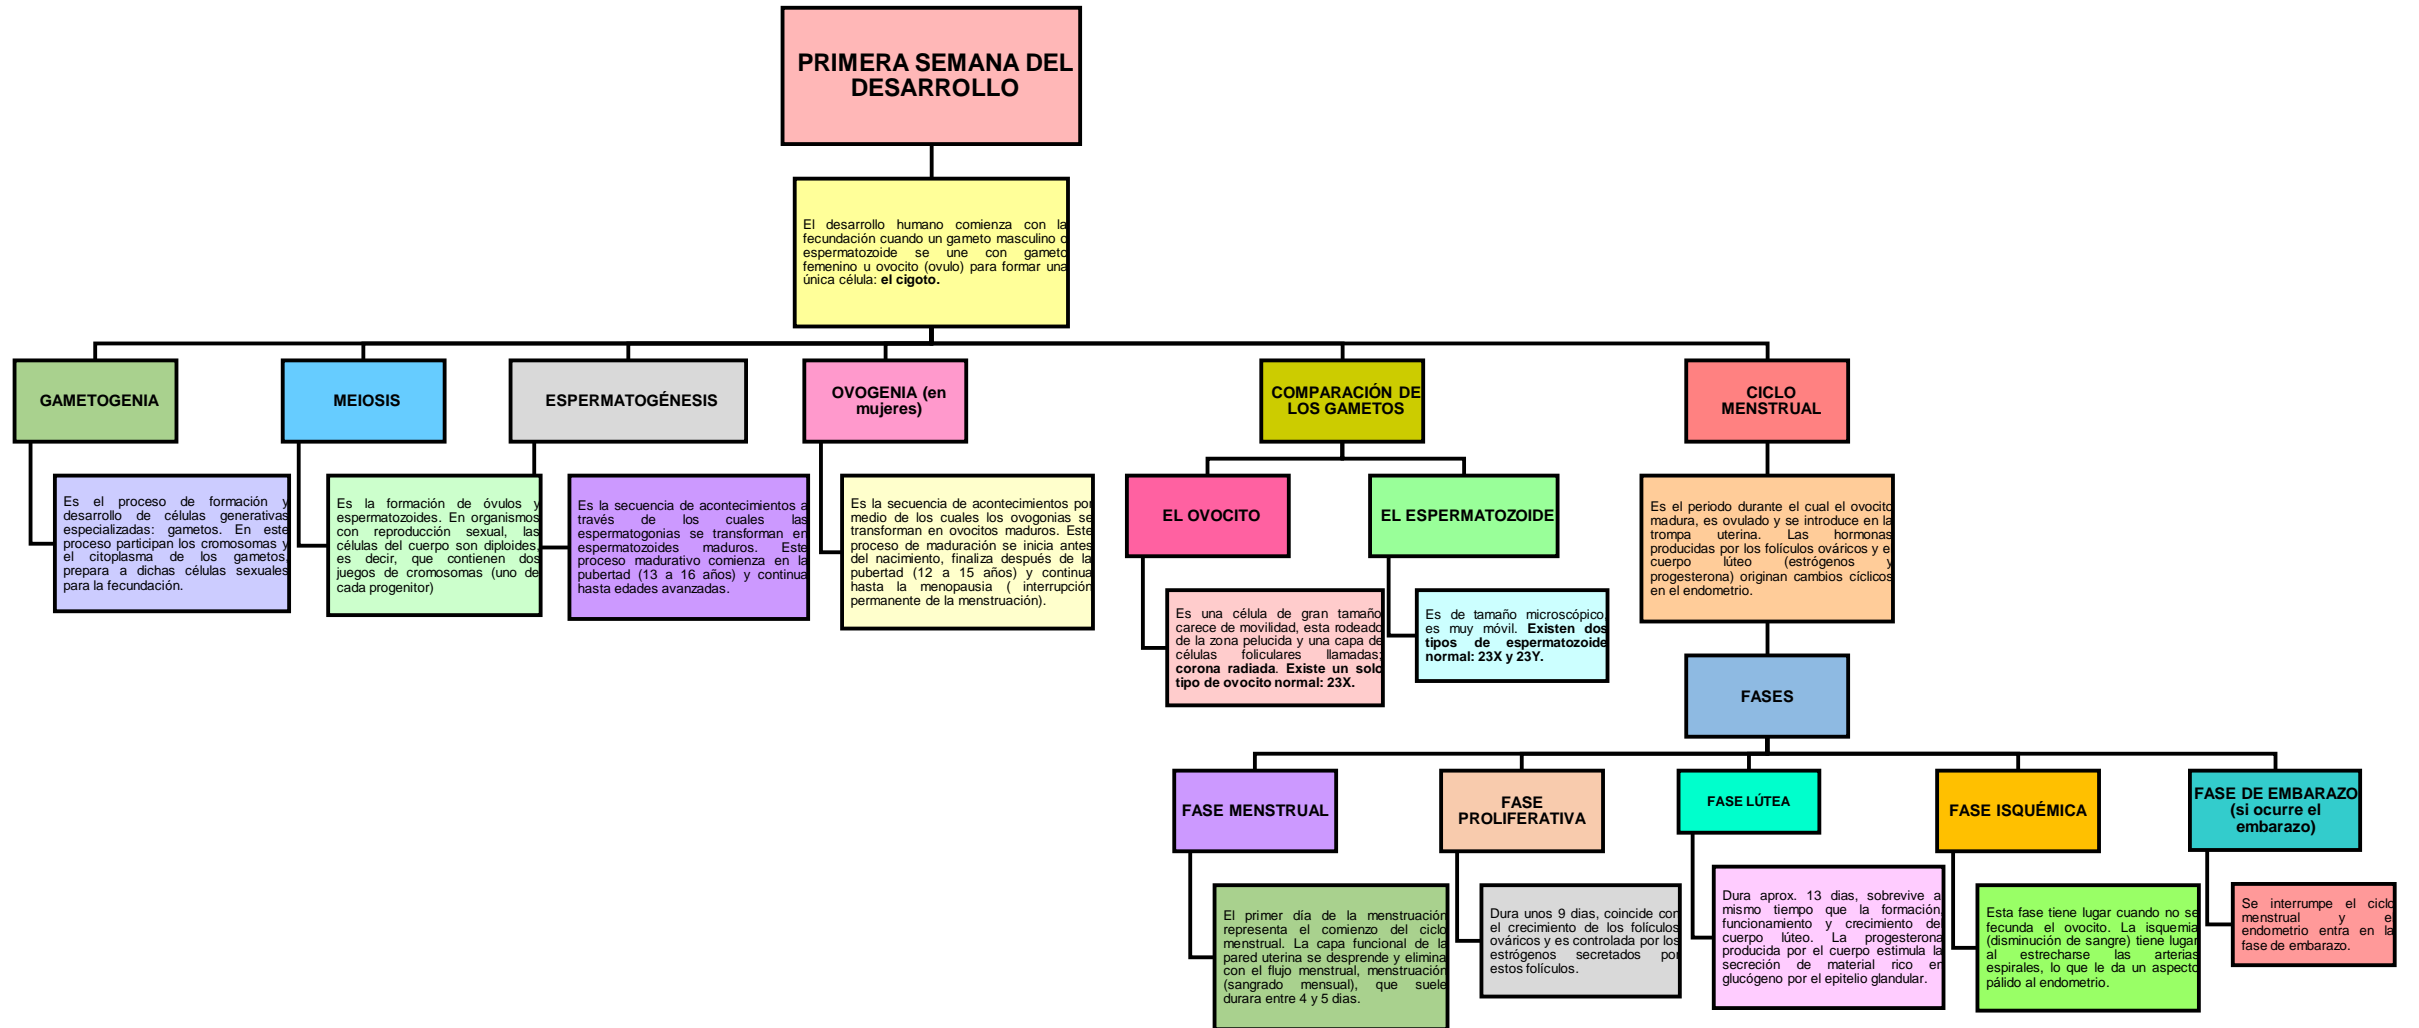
PRIMERA SEMANA DEL DESARROLLO

El desarrollo humano comienza con la fecundación cuando un gameto masculino o espermatozoide se une con gameto femenino u ovocito (ovulo) para formar una única célula: **el cigoto.**

GAMETOGENIA

Es el proceso de formación y desarrollo de células generativas especializadas: gametos. En este proceso participan los cromosomas y el citoplasma de los gametos, prepara a dichas células sexuales para la fecundación.

MEIOSIS

Es la formación de óvulos y espermatozoides. En organismos con reproducción sexual, las células del cuerpo son diploides, es decir, que contienen dos juegos de cromosomas (uno de cada progenitor)

ESPERMATOGÉNESIS

Es la secuencia de acontecimientos a través de los cuales las espermatogonias se transforman en espermatozoides maduros. Este proceso madurativo comienza en la pubertad (13 a 16 años) y continua hasta edades avanzadas.

OVOGENIA (en mujeres)

Es la secuencia de acontecimientos por medio de los cuales los ovogonias se transforman en ovocitos maduros. Este proceso de maduración se inicia antes del nacimiento, finaliza después de la pubertad (12 a 15 años) y continua hasta la menopausia ( interrupción permanente de la menstruación).

COMPARACIÓN DE LOS GAMETOS

EL OVOCITO

Es una célula de gran tamaño carece de movilidad, esta rodeado de la zona pelucida y una capa de células foliculares llamadas: **corona radiada**. **Existe un solo tipo de ovocito normal: 23X.**

EL ESPERMATOZOIDE

Es de tamaño microscópico es muy móvil. **Existen dos tipos de espermatozoide normal: 23X y 23Y.**

CICLO MENSTRUAL

Es el periodo durante el cual el ovocito madura, es ovulado y se introduce en la trompa uterina. Las hormonas producidas por los folículos ováricos y el cuerpo lúteo (estrógenos y progesterona) originan cambios cíclicos en el endometrio.

FASES

FASE MENSTRUAL

El primer día de la menstruación representa el comienzo del ciclo menstrual. La capa funcional de la pared uterina se desprende y elimina con el flujo menstrual, menstruación (sangrado mensual), que suele durara entre 4 y 5 días.

FASE PROLIFERATIVA

Dura unos 9 dias, coincide con el crecimiento de los folículos ováricos y es controlada por los estrógenos secretados por estos folículos.

FASE LÚTEA

Dura aprox. 13 dias, sobrevive al mismo tiempo que la formación, funcionamiento y crecimiento del cuerpo lúteo. La progesterona producida por el cuerpo estimula la secreción de material rico en glucógeno por el epitelio glandular.

FASE ISQUÉMICA

Esta fase tiene lugar cuando no se fecunda el ovocito. La isquemia (disminución de sangre) tiene lugar al estrecharse las arterias espirales, lo que le da un aspecto pálido al endometrio.

FASE DE EMBARAZO (si ocurre el embarazo)

Se interrumpe el ciclo menstrual y el endometrio entra en la fase de embarazo.